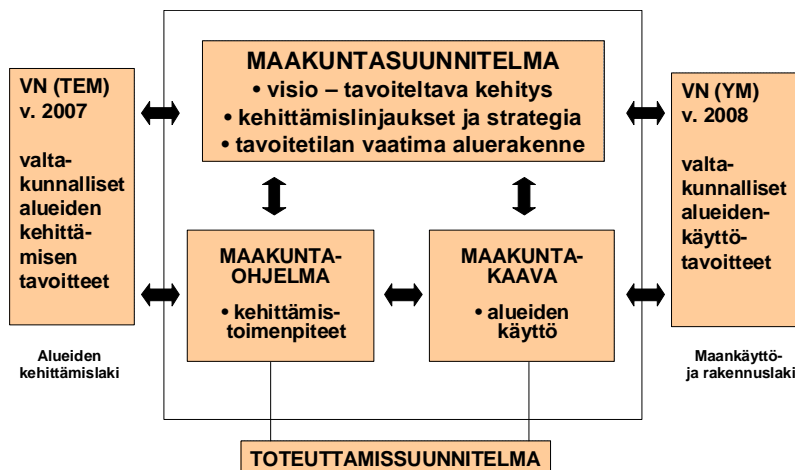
VN (TEM)
v. 2007

valtakunnalliset alueiden kehittämisen tavoitteet

Alueiden kehittämislaki

MAAKUNTASUUNNITELMA
• visio – tavoiteltava kehitys
• kehittämislinjaukset ja strategia
• tavoitetilan vaatima aluerakenne

MAAKUNTAOHJELMA
• kehittämistoimenpiteet

MAAKUNTAKAAVA
• alueiden käyttö

VN (YM)
v. 2008

valtakunnalliset alueidenkäyttötavoitteet

Maankäyttö- ja rakennuslaki

TOTEUTTAMISSUUNNITELMA